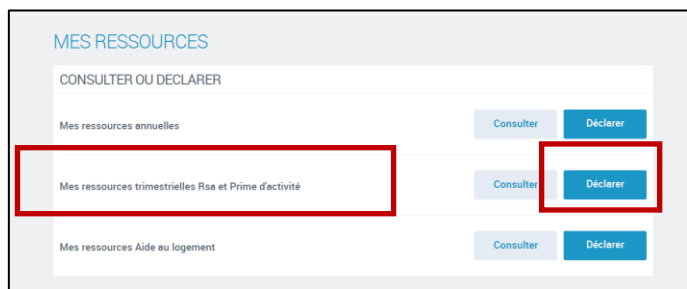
MES RESSOURCES

CONSULTER OU DECLARER

Mes ressources annuelles

Consulter

Déclarer

Mes ressources trimestrielles Rsa et Prime d'activité

Consulter

Déclarer

Mes ressources Aide au logement

Consulter

Déclarer